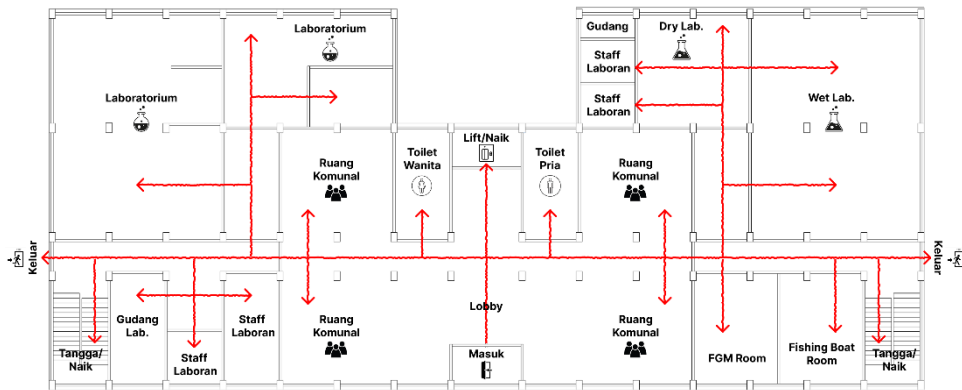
Laboratorium

Laboratorium

Gudang

Dry Lab.

Staff Laboran

Staff Laboran

Wet Lab.

Toilet Wanita

Lift/Naik

Toilet Pria

Ruang Komunal

Ruang Komunal

Keluar

Keluar

Gudang Lab.

Staff Laboran

Staff Laboran

Ruang Komunal

Lobby

Ruang Komunal

Tangga/ Naik

Masuk

FGM Room

Fishing Boat Room

Tangga/ Naik